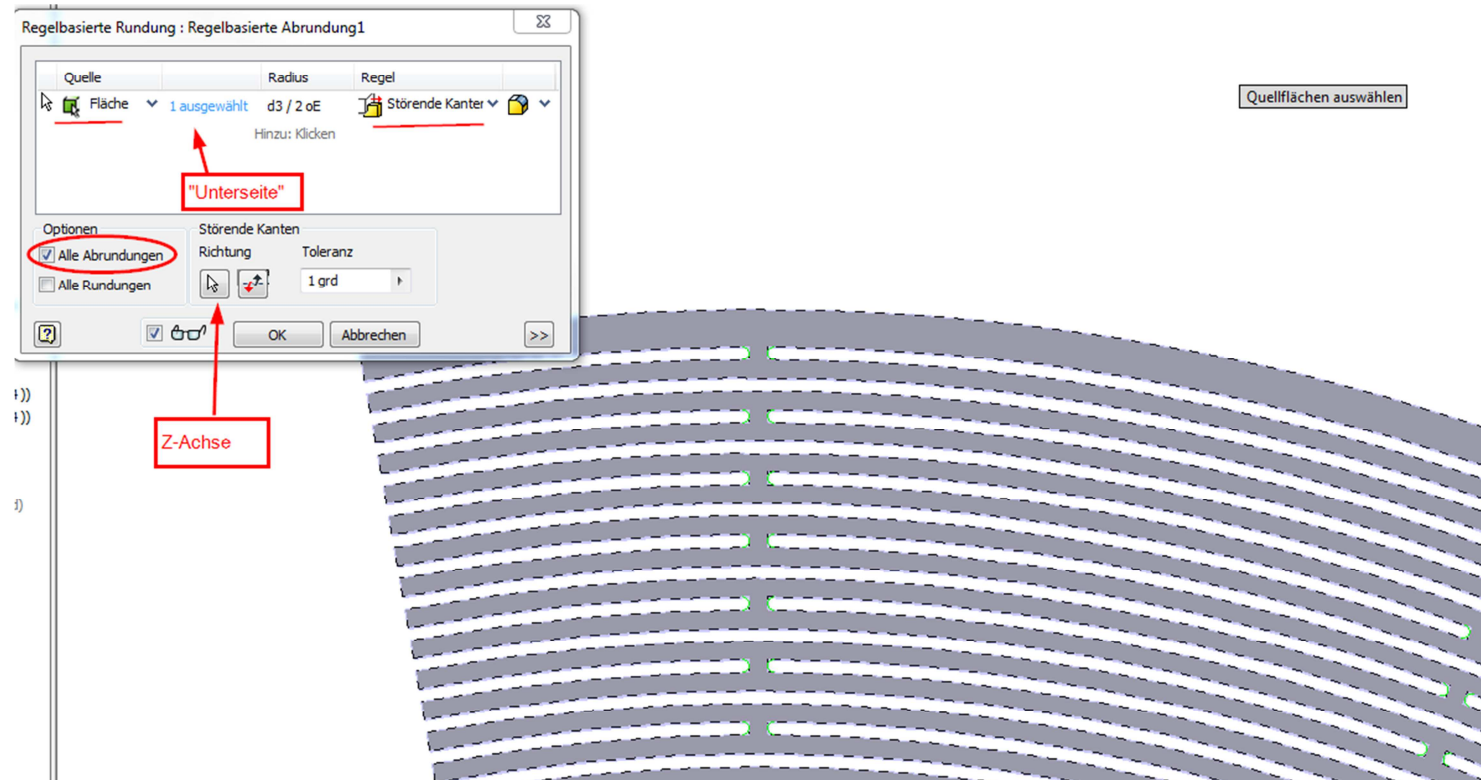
Regelbasierte Rundung : Regelbasierte Abrundung1

| Quelle | | Radius | Regel |
|---|---|---|---|
| Fläche | 1 ausgewählt | d3 / 2 oE | Störende Kanter |
| | | Hinzu: Klicken | |

"Unterseite"

Optionen
Alle Abrundungen
Alle Rundungen

Störende Kanten
Richtung
Toleranz
1 grd

OK
Abbrechen
>>

Z-Achse

Quellflächen auswählen

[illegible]))
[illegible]))
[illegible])